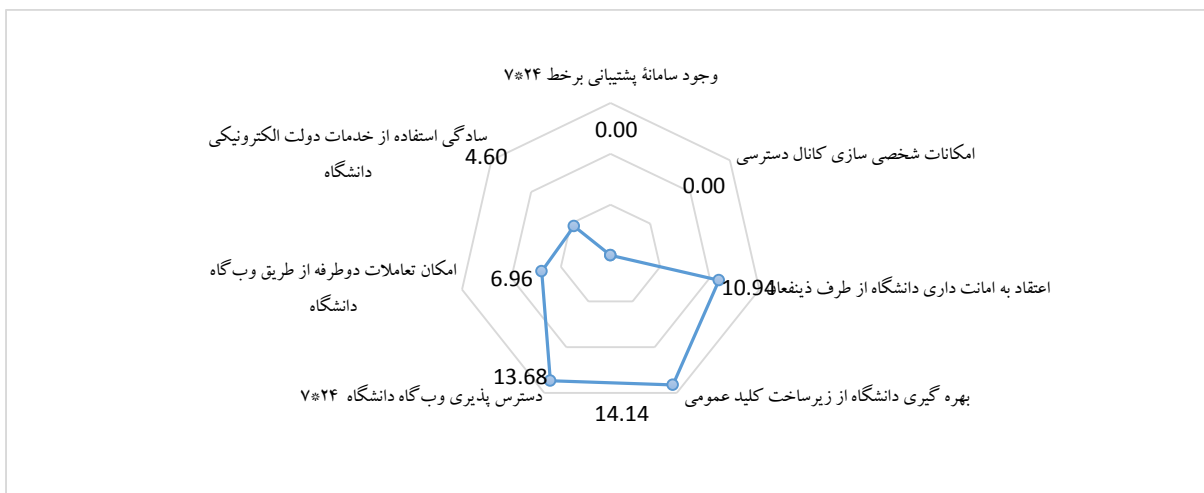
وجود سامانهٔ پشتیبانی برخط ۲۴*۷

0.00

امکانات شخصی سازی کانال دسترسی

0.00

اعتقاد به امانت داری دانشگاه از طرف ذینفعان

10.94

بهره گیری دانشگاه از زیرساخت کلید عمومی

14.14

دسترس پذیری وب‌گاه دانشگاه ۲۴*۷

13.68

امکان تعاملات دوطرفه از طریق وب‌گاه دانشگاه

6.96

سادگی استفاده از خدمات دولت الکترونیکی دانشگاه

4.60